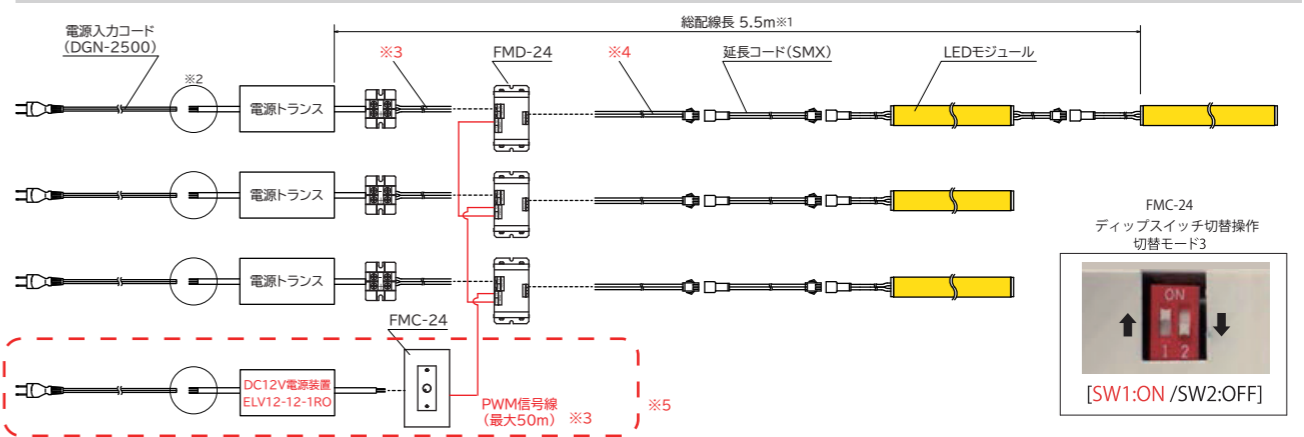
電源入力コード
(DGN-2500)

※2

総配線長 5.5m※1

※3

FMD-24

※4

延長コード(SMX)

LEDモジュール

電源トランス

電源トランス

電源トランス

FMC-24

DC12V電源装置
ELV12-12-1RO

PWM信号線
(最大50m) ※3

※5

FMC-24
ディップスイッチ切替操作
切替モード3

ON

1 2

[SW1:ON /SW2:OFF]